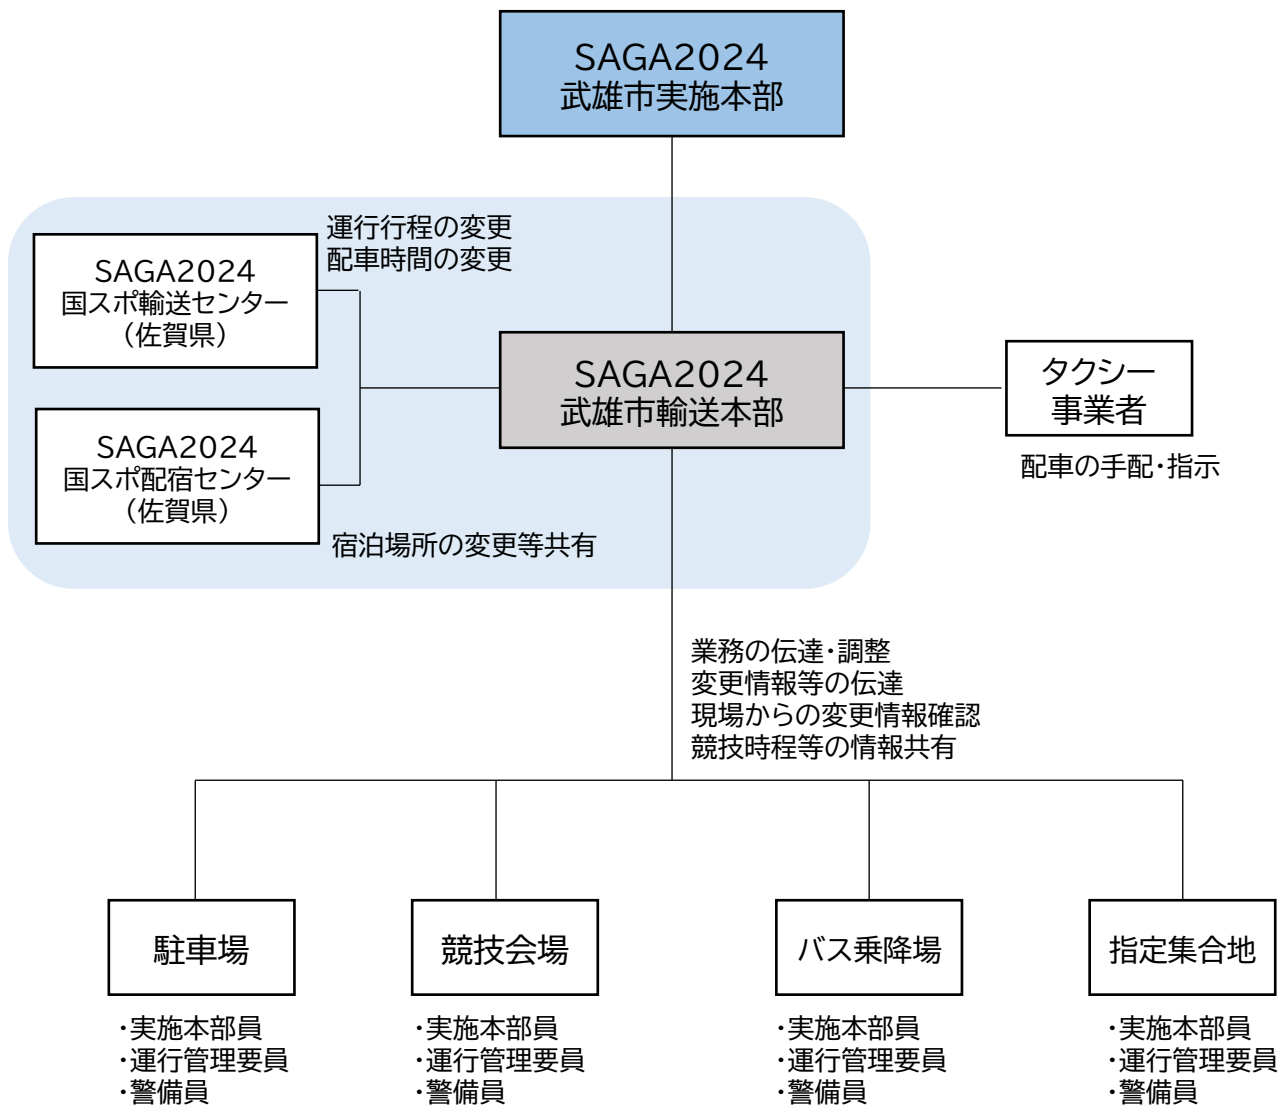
SAGA2024
武雄市実施本部

運行行程の変更
配車時間の変更

SAGA2024
国スポ輸送センター
（佐賀県）

SAGA2024
武雄市輸送本部

タクシー
事業者

配車の手配・指示

SAGA2024
国スポ配宿センター
（佐賀県）

宿泊場所の変更等共有

業務の伝達・調整
変更情報等の伝達
現場からの変更情報確認
競技時程等の情報共有

駐車場

・実施本部員
・運行管理要員
・警備員

競技会場

・実施本部員
・運行管理要員
・警備員

バス乗降場

・実施本部員
・運行管理要員
・警備員

指定集合地

・実施本部員
・運行管理要員
・警備員